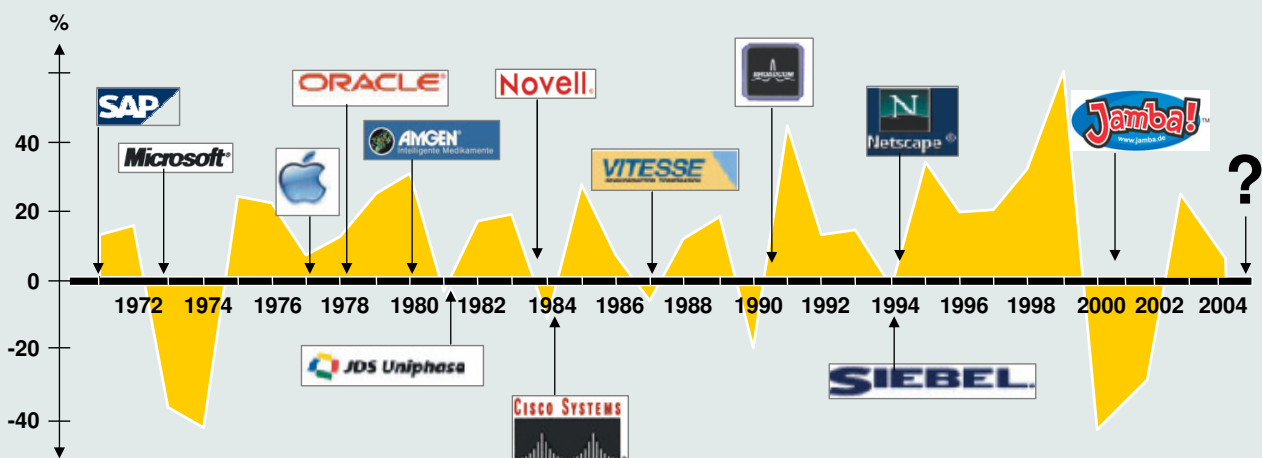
%

40
20
0
-20
-40

1972 1974 1976 1978 1980 1982 1984 1986 1988 1990 1992 1994 1996 1998 2000 2002 2004

SAP
Microsoft
ORACLE
AMGEN Intelligente Medikamente
Novell.
VITESSE
BROADCOM
N Netscape
Jamba! www.jamba.de
?
JDS Uniphase
Cisco Systems
SIEBEL